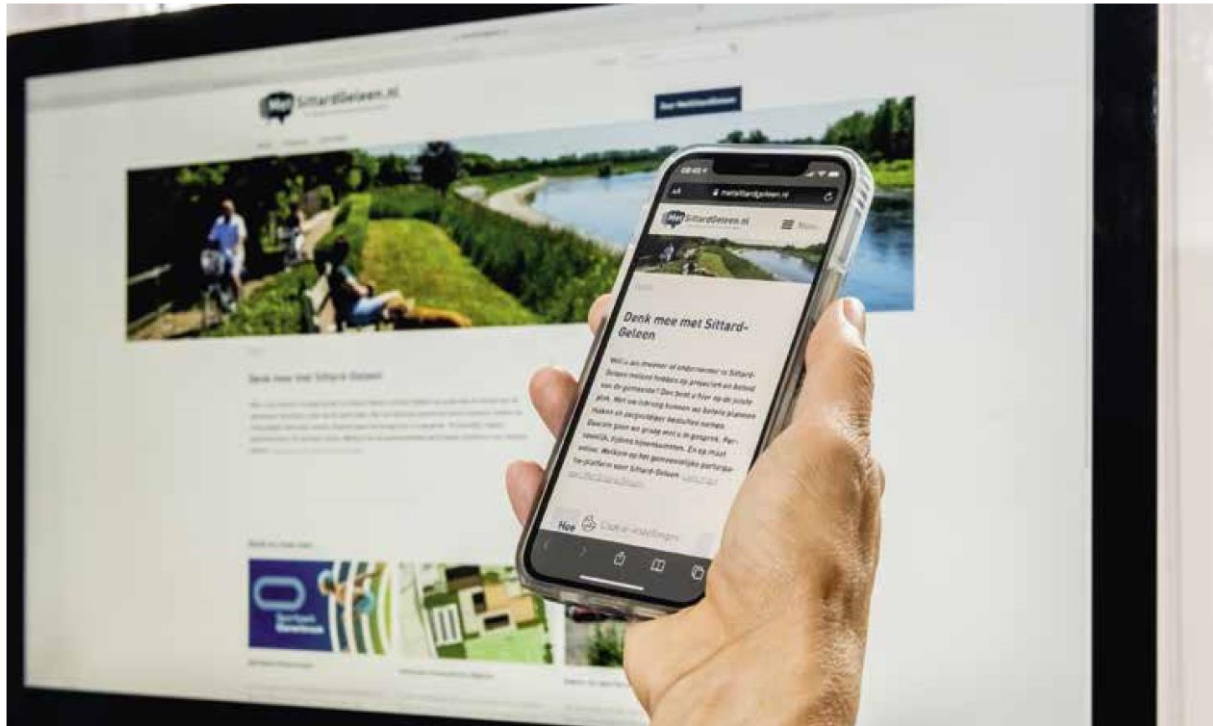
metsittardgeleen.nl

Met SittardGeleen.nl

Menu

Denk mee met Sittard-Geleen

Wilt u als inwoner of ondernemer in Sittard-Geleen invloed hebben op projecten en beleid van de gemeente? Dan bent u hier op de juiste plek. Met uw inbreng kunnen we betere plannen maken en zorgvuldiger besluiten nemen. Daarom gaan we graag met u in gesprek. Persoonlijk, tijdens bijeenkomsten. En nu ook online. Welkom op het gemeentelijke participatieplatform voor Sittard-Geleen. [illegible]

Mee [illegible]

Met SittardGeleen.nl

Denk mee met Sittard-Geleen